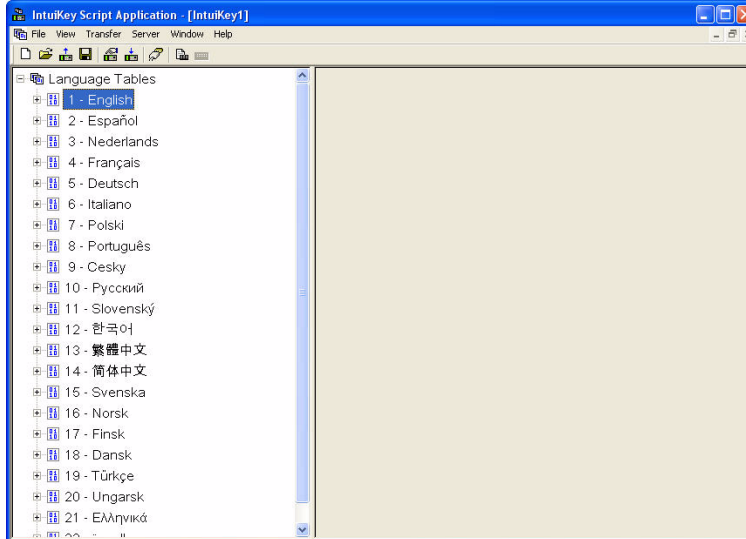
IntuiKey Script Application - [IntuiKey1]

File View Transfer Server Window Help

Language Tables
1 - English
2 - Español
3 - Nederlands
4 - Français
5 - Deutsch
6 - Italiano
7 - Polski
8 - Português
9 - Cesky
10 - Русский
11 - Slovenský
12 - 한국어
13 - 繁體中文
14 - 简体中文
15 - Svenska
16 - Norsk
17 - Finsk
18 - Dansk
19 - Türkçe
20 - Ungarsk
21 - Ελληνικά
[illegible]